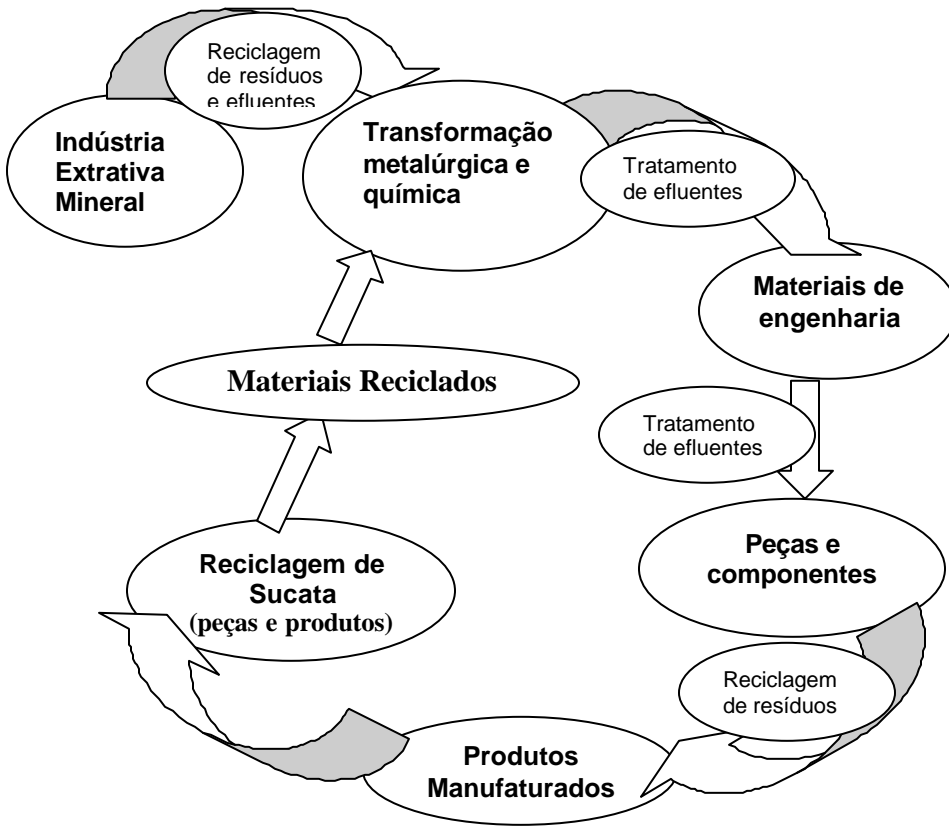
Reciclagem de resíduos e efluentes

Indústria Extrativa Mineral

Transformação metalúrgica e química

Tratamento de efluentes

Materiais de engenharia

Materiais Reciclados

Tratamento de efluentes

Peças e componentes

Reciclagem de Sucata (peças e produtos)

Reciclagem de resíduos

Produtos Manufaturados